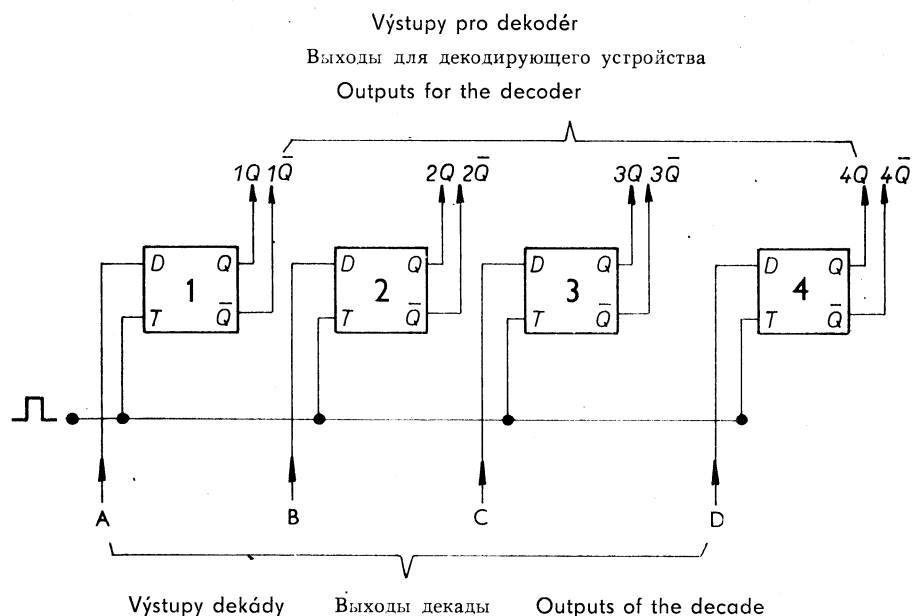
Výstupy pro dekodér
Выходы для декодирующего устройства
Outputs for the decoder

$1Q$ $1\bar{Q}$ $2Q$ $2\bar{Q}$ $3Q$ $3\bar{Q}$ $4Q$ $4\bar{Q}$

D Q 1 T $\bar{Q}$

D Q 2 T $\bar{Q}$

D Q 3 T $\bar{Q}$

D Q 4 T $\bar{Q}$

A B C D

Výstupy dekády Выходы декады Outputs of the decade